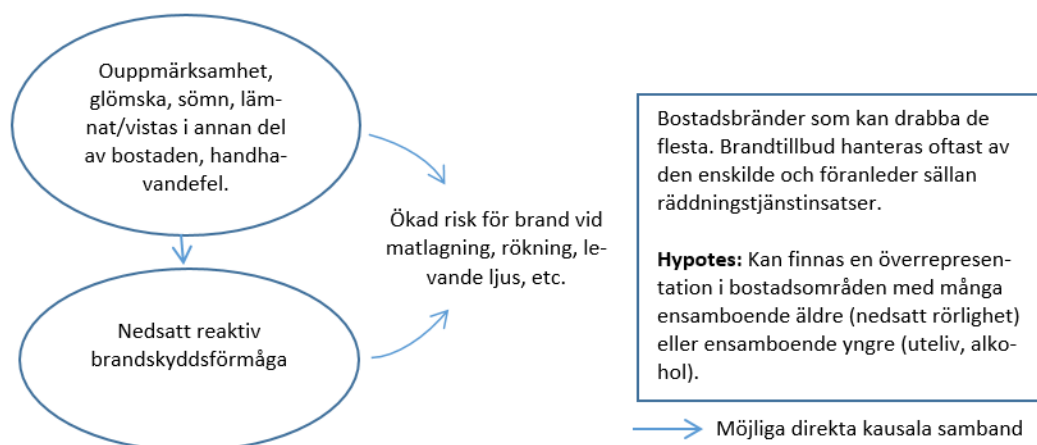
Ouppmärksamhet, glömska, sömn, lämnat/vistas i annan del av bostaden, handhavandefel.

Nedsatt reaktiv brandskyddsförmåga

Ökad risk för brand vid matlagning, rökning, levande ljus, etc.

Bostadsbränder som kan drabba de flesta. Brandtillbud hanteras oftast av den enskilde och föranleder sällan räddningstjänstinsatser.

**Hypotes:** Kan finnas en överrepresentation i bostadsområden med många ensamboende äldre (nedsatt rörlighet) eller ensamboende yngre (uteliv, alkohol).

Möjliga direkta kausala samband